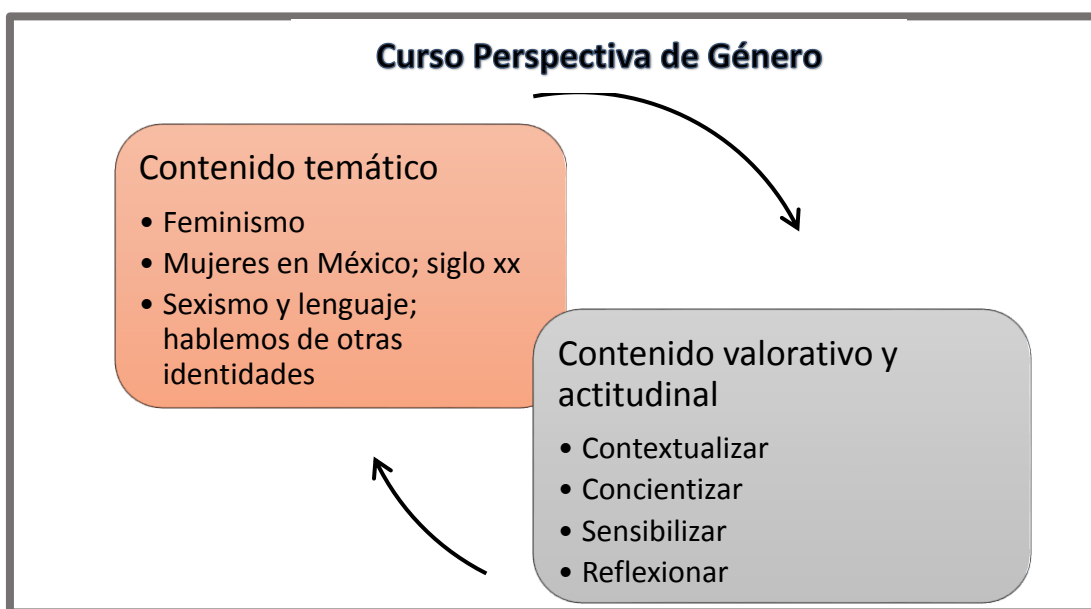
Curso Perspectiva de Género

Contenido temático
• Feminismo
• Mujeres en México; siglo xx
• Sexismo y lenguaje; hablemos de otras identidades

Contenido valorativo y actitudinal
• Contextualizar
• Concientizar
• Sensibilizar
• Reflexionar